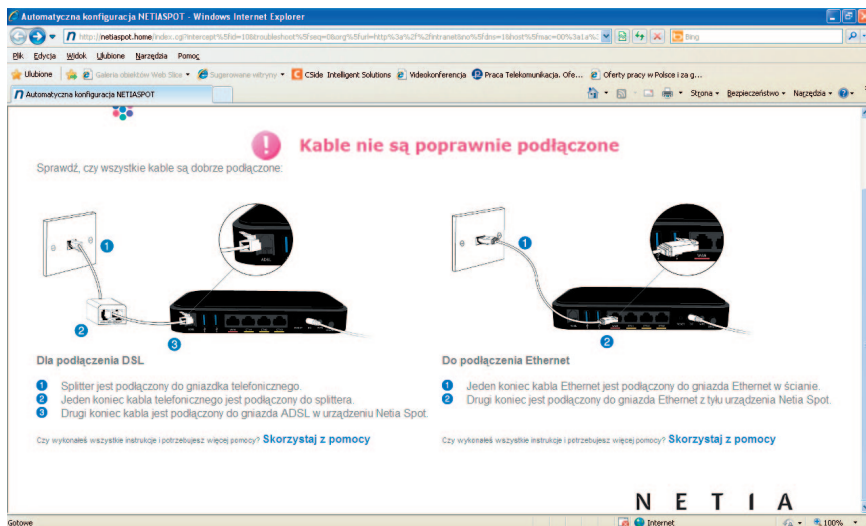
Automatyczna konfiguracja NETIASPOT - Windows Internet Explorer

http://netiaspot.home/index.cgi?intercept?%5fid=10&troubleshoot%5fseq=0&urg%5furl=http%3a%2f%2fintranet&no%5fdns=1&host%5fmac=00%3a1a%

Bing

Plik Edycja Widok Ulubione Narzędzia Pomoc

Ulubione Galeria obiektów Web Slice Sugerowane witryny CSide Intelligent Solutions Videokonferencja Praca Telekomunikacja. Ofe... Oferty pracy w Polsce i za g...

Automatyczna konfiguracja NETIASPOT

Strona Bezpieczeństwo Narzędzia

Kable nie są poprawnie podłączone

Sprawdź, czy wszystkie kable są dobrze podłączone:

1

ADSL

2

3

1

WAN

2

Dla podłączenia DSL

1 Splitter jest podłączony do gniazdka telefonicznego.
2 Jeden koniec kabla telefonicznego jest podłączony do splittera.
3 Drugi koniec kabla jest podłączony do gniazda ADSL w urządzeniu Netia Spot.

Czy wykonałeś wszystkie instrukcje i potrzebujesz więcej pomocy? Skorzystaj z pomocy

Do podłączenia Ethernet

1 Jeden koniec kabla Ethernet jest podłączony do gniazda Ethernet w ścianie.
2 Drugi koniec jest podłączony do gniazda Ethernet z tyłu urządzenia Netia Spot.

Czy wykonałeś wszystkie instrukcje i potrzebujesz więcej pomocy? Skorzystaj z pomocy

NETIA

Gotowe

Internet

100%